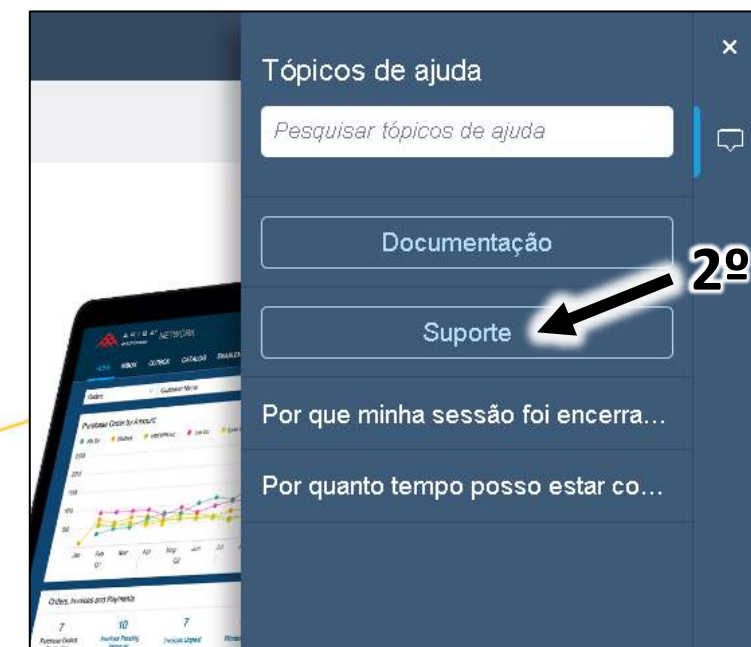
Tópicos de ajuda

Pesquisar tópicos de ajuda

Documentação

2º

Suporte

Por que minha sessão foi encerra...

Por quanto tempo posso estar co...

×

ARIBA NETWORK

Orders, Invoices and Payments

7

10

7